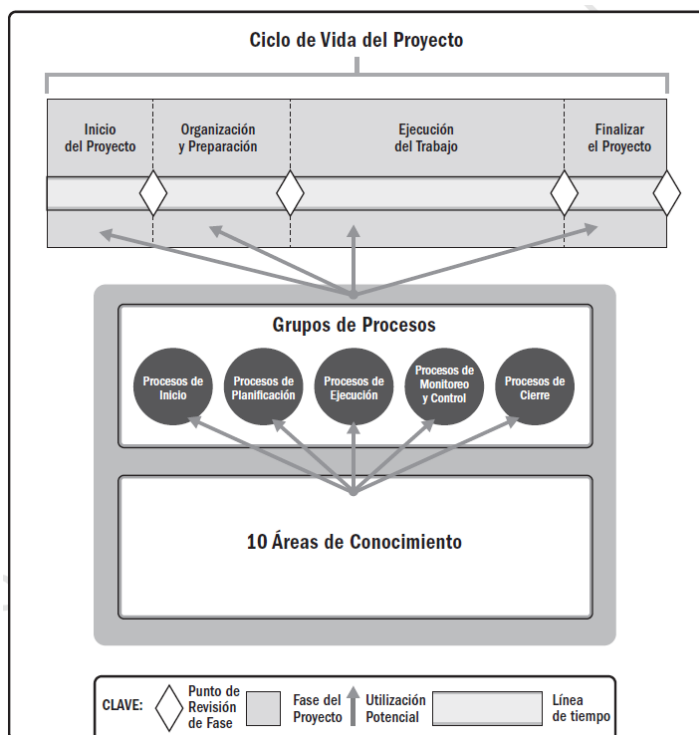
Ciclo de Vida del Proyecto

Inicio del Proyecto

Organización y Preparación

Ejecución del Trabajo

Finalizar el Proyecto

Grupos de Procesos

Procesos de Inicio

Procesos de Planificación

Procesos de Ejecución

Procesos de Monitoreo y Control

Procesos de Cierre

10 Áreas de Conocimiento

CLAVE: Punto de Revisión de Fase

Fase del Proyecto

Utilización Potencial

Línea de tiempo